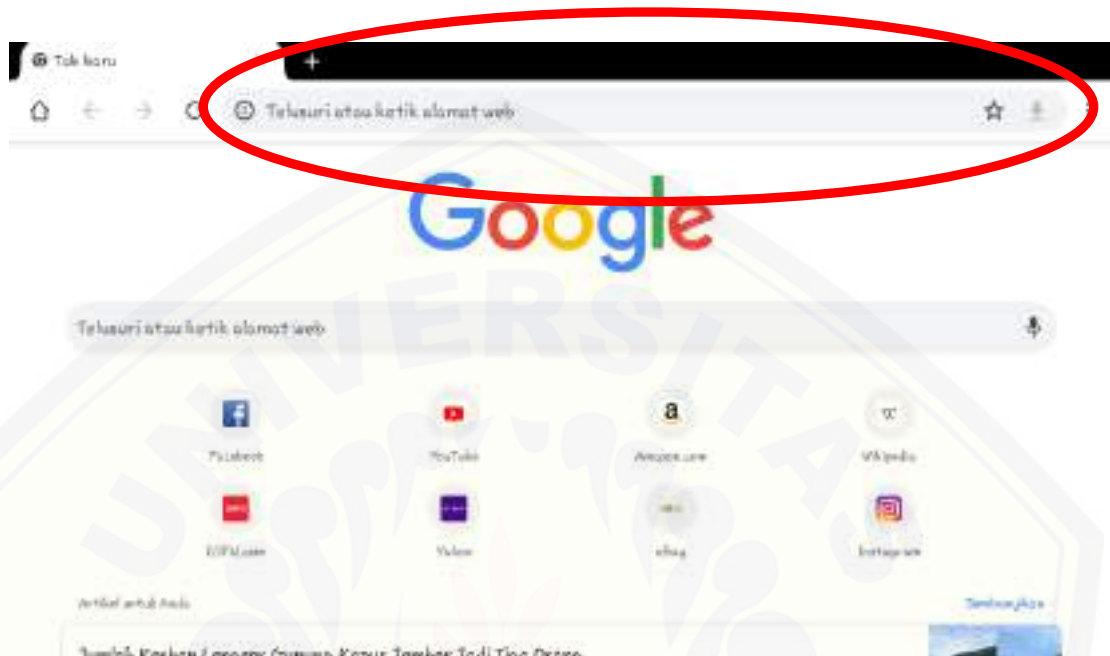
Tab baru

+

Telusuri atau ketik alamat web

Google

Telusuri atau ketik alamat web

Facebook

YouTube

Amazon.com

Wikipedia

ESPN.com

Yahoo

eBay

Instagram

Artikel untuk Anda

Sembunyikan

Jumlah Korban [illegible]